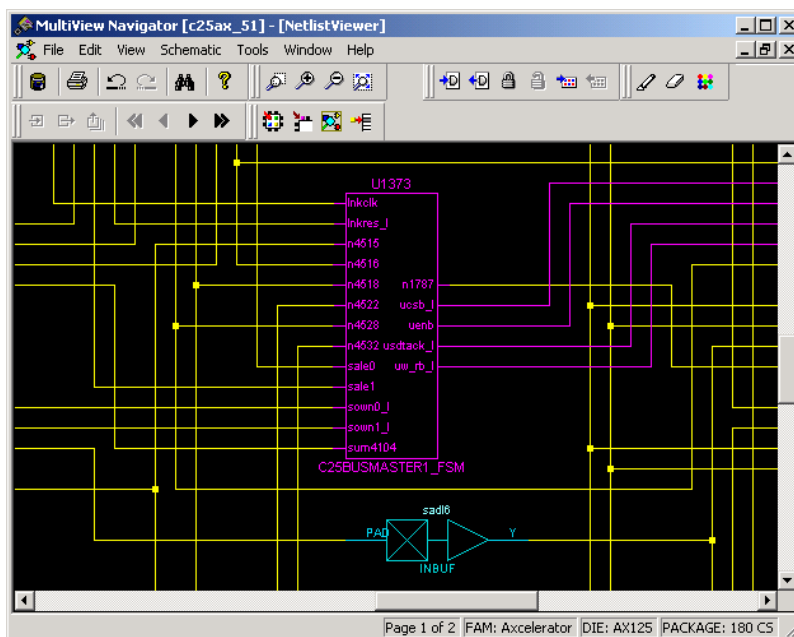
MultiView Navigator [c25ax_51] - [NetlistViewer]

File Edit View Schematic Tools Window Help

U1373
lnkclk
lnkres_l
n4515
n4516
n4518
n4522
n4528
n4532
sale0
sale1
sown0_l
sown1_l
sum4104
n1787
ucsb_l
uenb
usdtack_l
uw_rb_l
C25BUSMASTER1_FSM

sadl6
PAD
Y
INBUF

Page 1 of 2 | FAM: Axcelerator | DIE: AX125 | PACKAGE: 180 CS